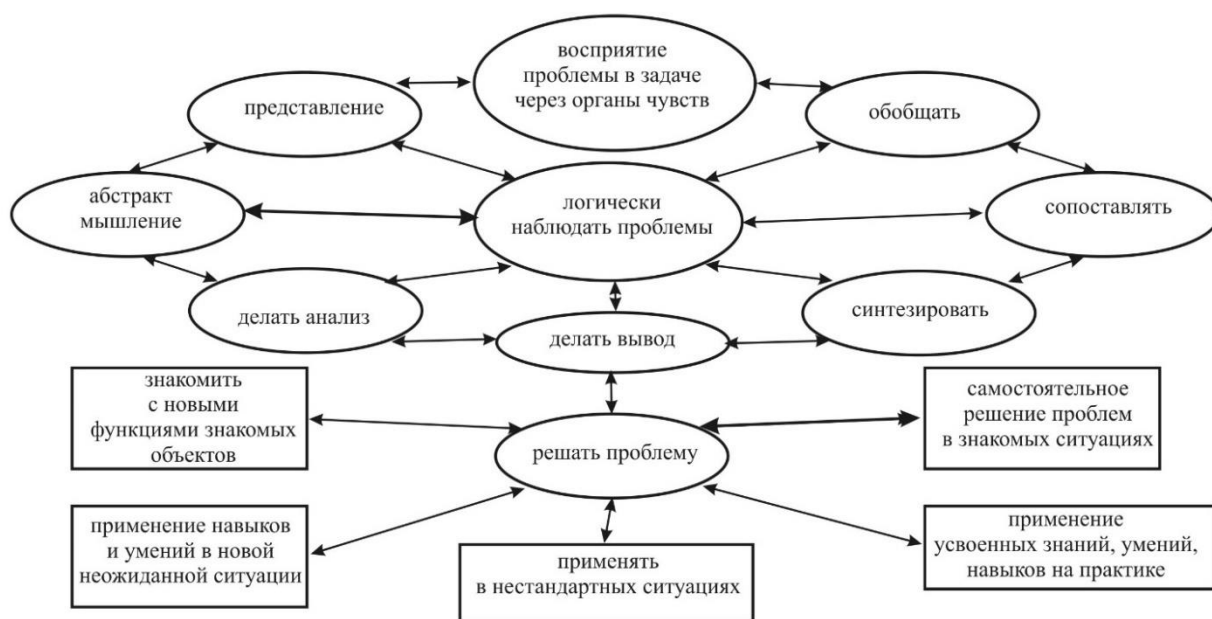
восприятие проблемы в задаче через органы чувств

представление

обобщать

абстракт мышление

логически наблюдать проблемы

сопоставлять

делать анализ

синтезировать

делать вывод

знакомить с новыми функциями знакомых объектов

решать проблему

самостоятельное решение проблем в знакомых ситуациях

применение навыков и умений в новой неожиданной ситуации

применять в нестандартных ситуациях

применение усвоенных знаний, умений, навыков на практике